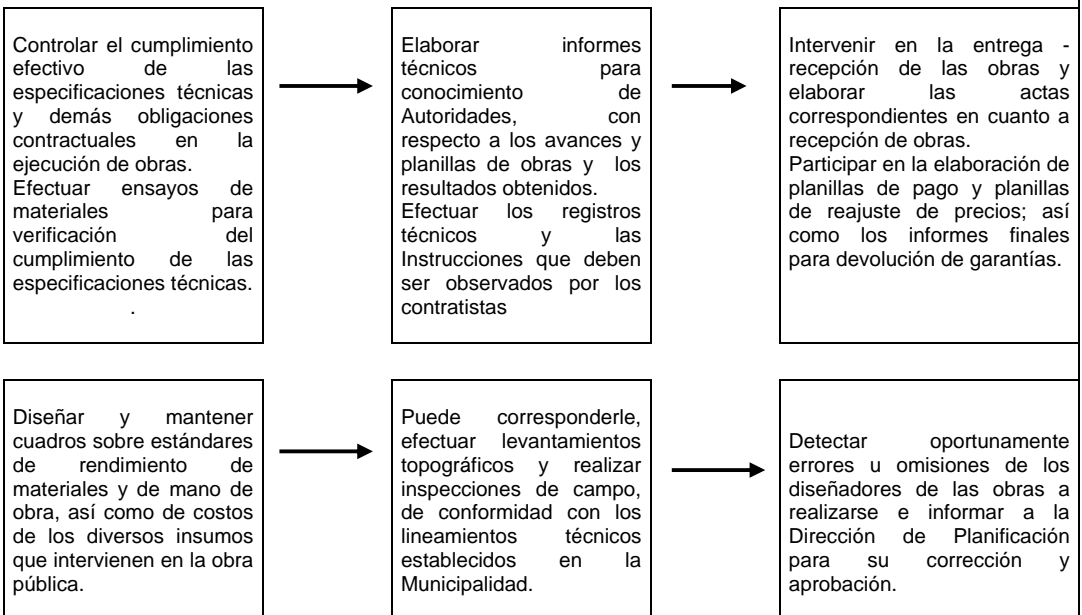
Controlar el cumplimiento efectivo de las especificaciones técnicas y demás obligaciones contractuales en la ejecución de obras.
Efectuar ensayos de materiales para verificación del cumplimiento de las especificaciones técnicas.
.

Elaborar informes técnicos para conocimiento de Autoridades, con respecto a los avances y planillas de obras y los resultados obtenidos.
Efectuar los registros técnicos y las Instrucciones que deben ser observados por los contratistas

Intervenir en la entrega - recepción de las obras y elaborar las actas correspondientes en cuanto a recepción de obras.
Participar en la elaboración de planillas de pago y planillas de reajuste de precios; así como los informes finales para devolución de garantías.

Diseñar y mantener cuadros sobre estándares de rendimiento de materiales y de mano de obra, así como de costos de los diversos insumos que intervienen en la obra pública.

Puede corresponderle, efectuar levantamientos topográficos y realizar inspecciones de campo, de conformidad con los lineamientos técnicos establecidos en la Municipalidad.

Detectar oportunamente errores u omisiones de los diseñadores de las obras a realizarse e informar a la Dirección de Planificación para su corrección y aprobación.